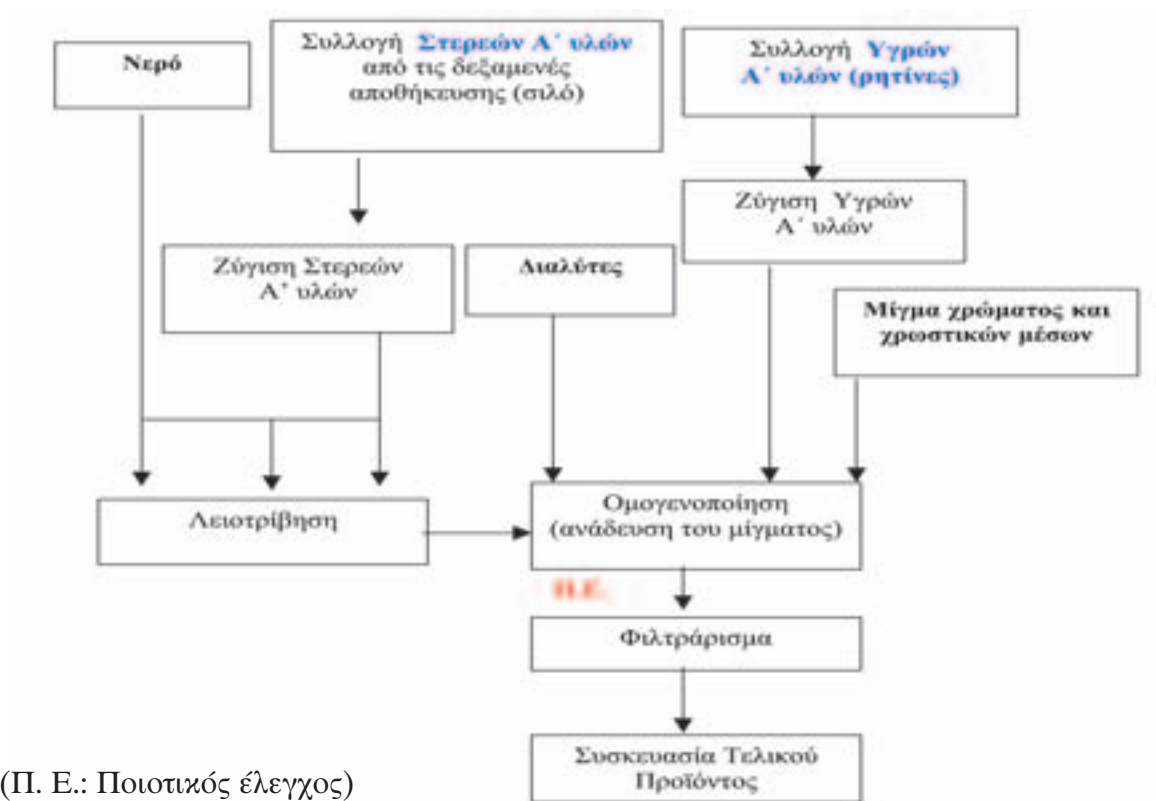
Νερό

Συλλογή Στερεών Α΄ υλών από τις δεξαμενές αποθήκευσης (σιλό)

Συλλογή Υγρών Α΄ υλών (ρητίνες)

Ζύγιση Υγρών Α΄ υλών

Ζύγιση Στερεών Α΄ υλών

Διαλύτες

Μίγμα χρώματος και χρωστικών μέσων

Λειοτρίβηση

Ομογενοποίηση (ανάδευση του μίγματος)

Π.Ε.

Φιλτράρισμα

Συσκευασία Τελικού Προϊόντος

(Π. Ε.: Ποιοτικός έλεγχος)